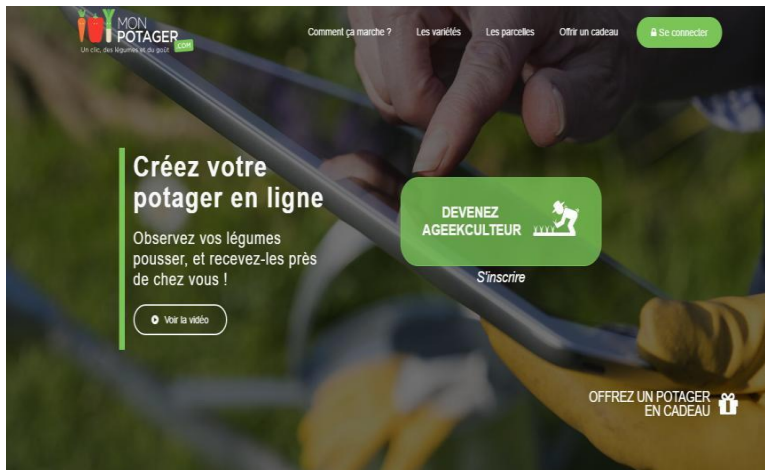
MON POTAGER .COM
Un clic, des légumes et du goût

Comment ça marche ?
Les variétés
Les parcelles
Offrir un cadeau
Se connecter

Créez votre potager en ligne

Observez vos légumes pousser, et recevez-les près de chez vous !

Voir la vidéo

DEVENEZ AGEEKCULTEUR

S'inscrire

OFFREZ UN POTAGER EN CADEAU